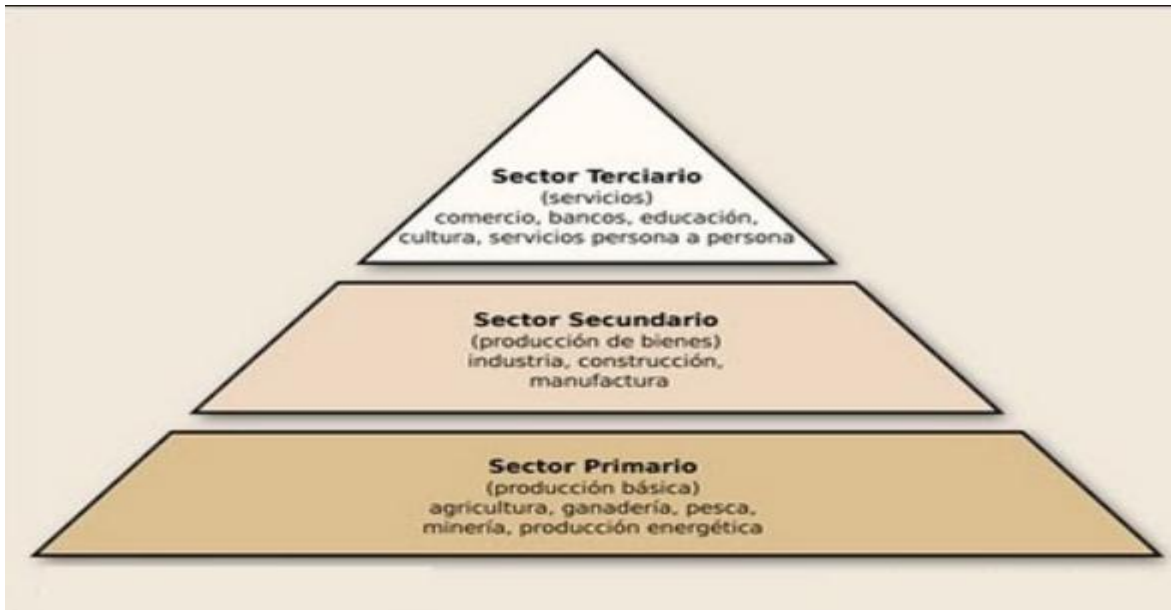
Sector Terciario
(servicios)
comercio, bancos, educación, cultura, servicios persona a persona

Sector Secundario
(producción de bienes)
industria, construcción, manufactura

Sector Primario
(producción básica)
agricultura, ganadería, pesca, minería, producción energética